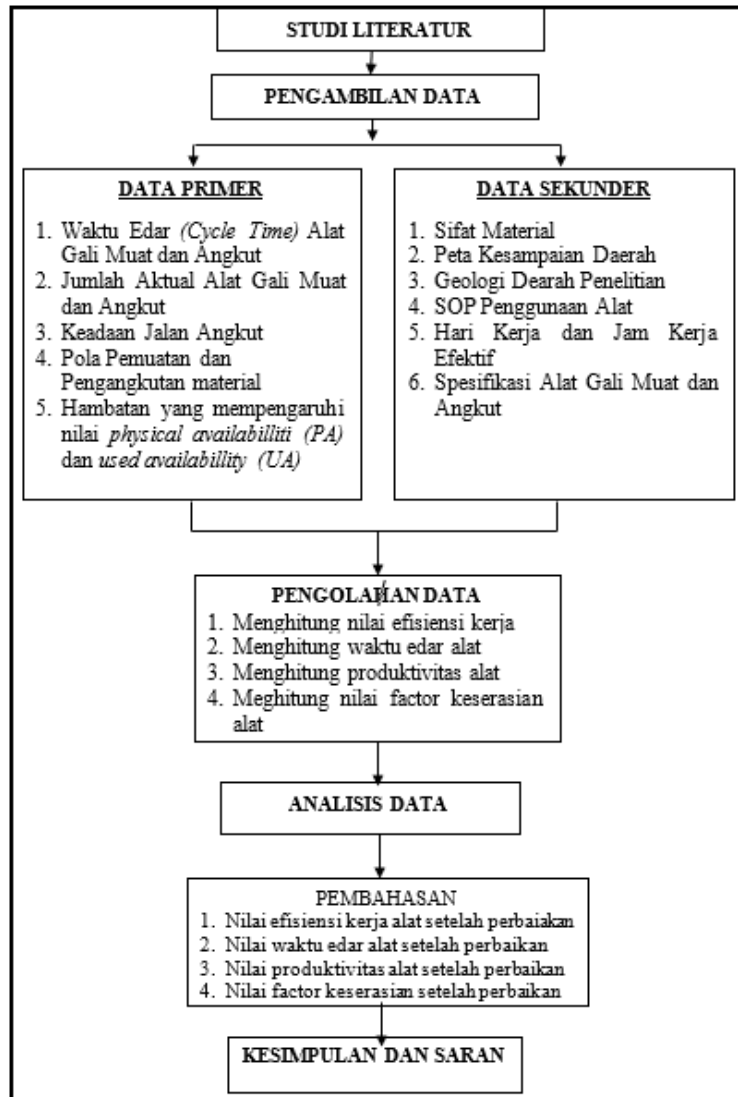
STUDI LITERATUR

PENGAMBILAN DATA

DATA PRIMER

1. Waktu Edar (Cycle Time) Alat Gali Muat dan Angkut
2. Jumlah Aktual Alat Gali Muat dan Angkut
3. Keadaan Jalan Angkut
4. Pola Pemuatan dan Pengangkutan material
5. Hambatan yang mempengaruhi nilai physical availabilliti (PA) dan used availabillity (UA)

DATA SEKUNDER

1. Sifat Material
2. Peta Kesampaian Daerah
3. Geologi Dearah Penelitian
4. SOP Penggunaan Alat
5. Hari Kerja dan Jam Kerja Efektif
6. Spesifikasi Alat Gali Muat dan Angkut

PENGOLAHAN DATA

1. Menghitung nilai efisiensi kerja
2. Menghitung waktu edar alat
3. Menghitung produktivitas alat
4. Meghitung nilai factor keserasian alat

ANALISIS DATA

PEMBAHASAN

1. Nilai efisiensi kerja alat setelah perbaikan
2. Nilai waktu edar alat setelah perbaikan
3. Nilai produktivitas alat setelah perbaikan
4. Nilai factor keserasian setelah perbaikan

KESIMPULAN DAN SARAN